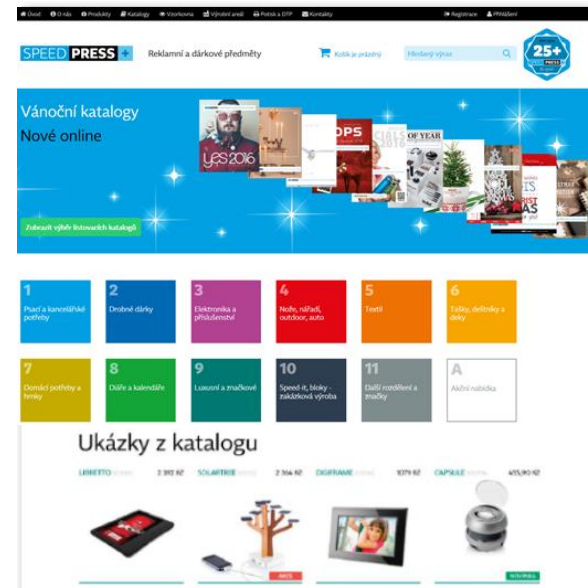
Úvod O nás Produkty Katalogy Vzorkovna Výrobní areál Potisk a DTP Kontakty

Registrace Přihlášení

SPEED PRESS +

Reklamní a dárkové předměty

Košík je prázdný

Hledaný výraz

25+ SPEED PRESS

Vánoční katalogy

Nové online

yes 2016

OPS

OF YEAR

Zobrazit výběr listovacích katalogů

1
Psací a kancelářské potřeby

2
Drobné dárky

3
Elektronika a příslušenství

4
Nože, nářadí, outdoor, auto

5
Textil

6
Tašky, deštníky a deky

7
Domácí potřeby a hry

8
Diáře a kalendáře

9
Luxusní a značkové

10
Speed-it, bloky - zakázková výroba

11
Další rozdělení a značky

A
Akční nabídka

Ukázky z katalogu

LIBRETTO 2 392 Kč

SOLARTREE 2 364 Kč

DIGIFRAME 1079 Kč

CAPSULE 455,90 Kč

AKCE

NOVINKA